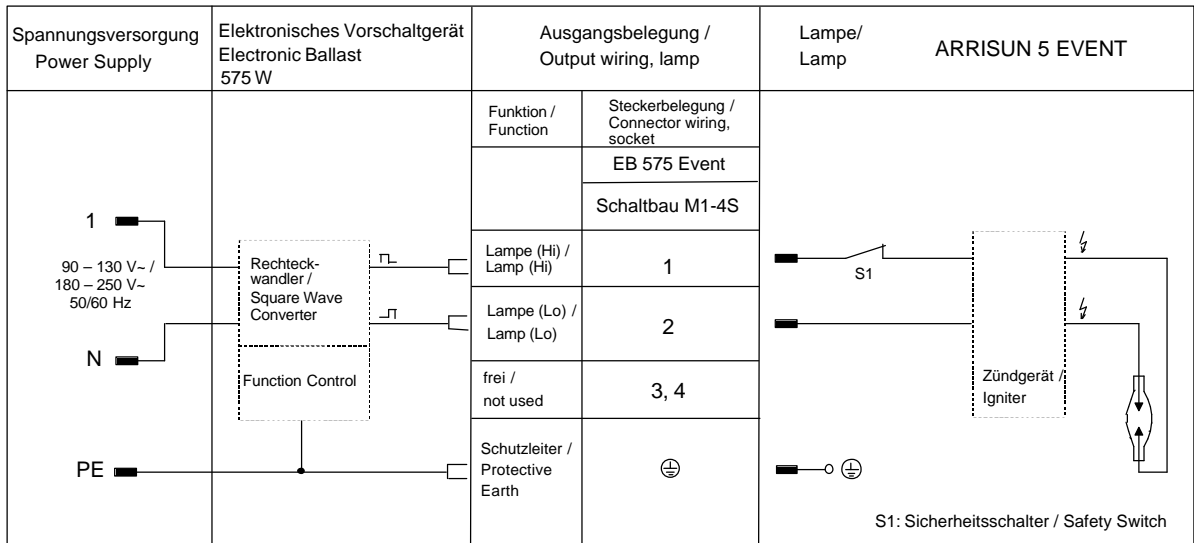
Spannungsversorgung Power Supply

Elektronisches Vorschaltgerät Electronic Ballast 575 W

Ausgangsbelegung / Output wiring, lamp

Lampe/ Lamp

ARRISUN 5 EVENT

1

90 – 130 V~ / 180 – 250 V~ 50/60 Hz

N

PE

Rechteckwandler / Square Wave Converter

Function Control

| Funktion / Function | Steckerbelegung / Connector wiring, socket |
|---|---|
| | EB 575 Event |
| | Schaltbau M1-4S |
| Lampe (Hi) / Lamp (Hi) | 1 |
| Lampe (Lo) / Lamp (Lo) | 2 |
| frei / not used | 3, 4 |
| Schutzleiter / Protective Earth | ⏚ |

S1

Zündgerät / Igniter

S1: Sicherheitsschalter / Safety Switch